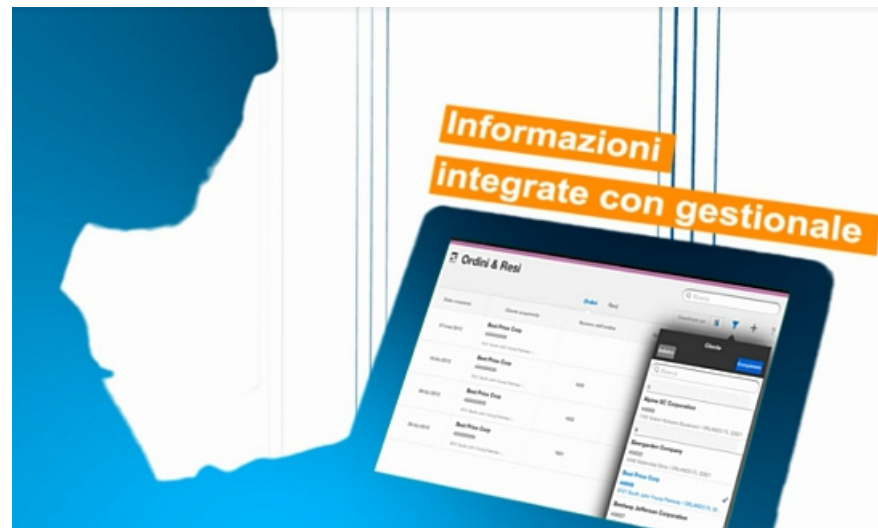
Informazioni
integrate con gestionale

Ordini & Resi

Ordini
Resi

Cliente

Best Price Corp
Best Price Corp
Best Price Corp
Best Price Corp

Alpine SC Corporation
Bloomgarden Company
Best Price Corp
Benning Jefferson Corporation